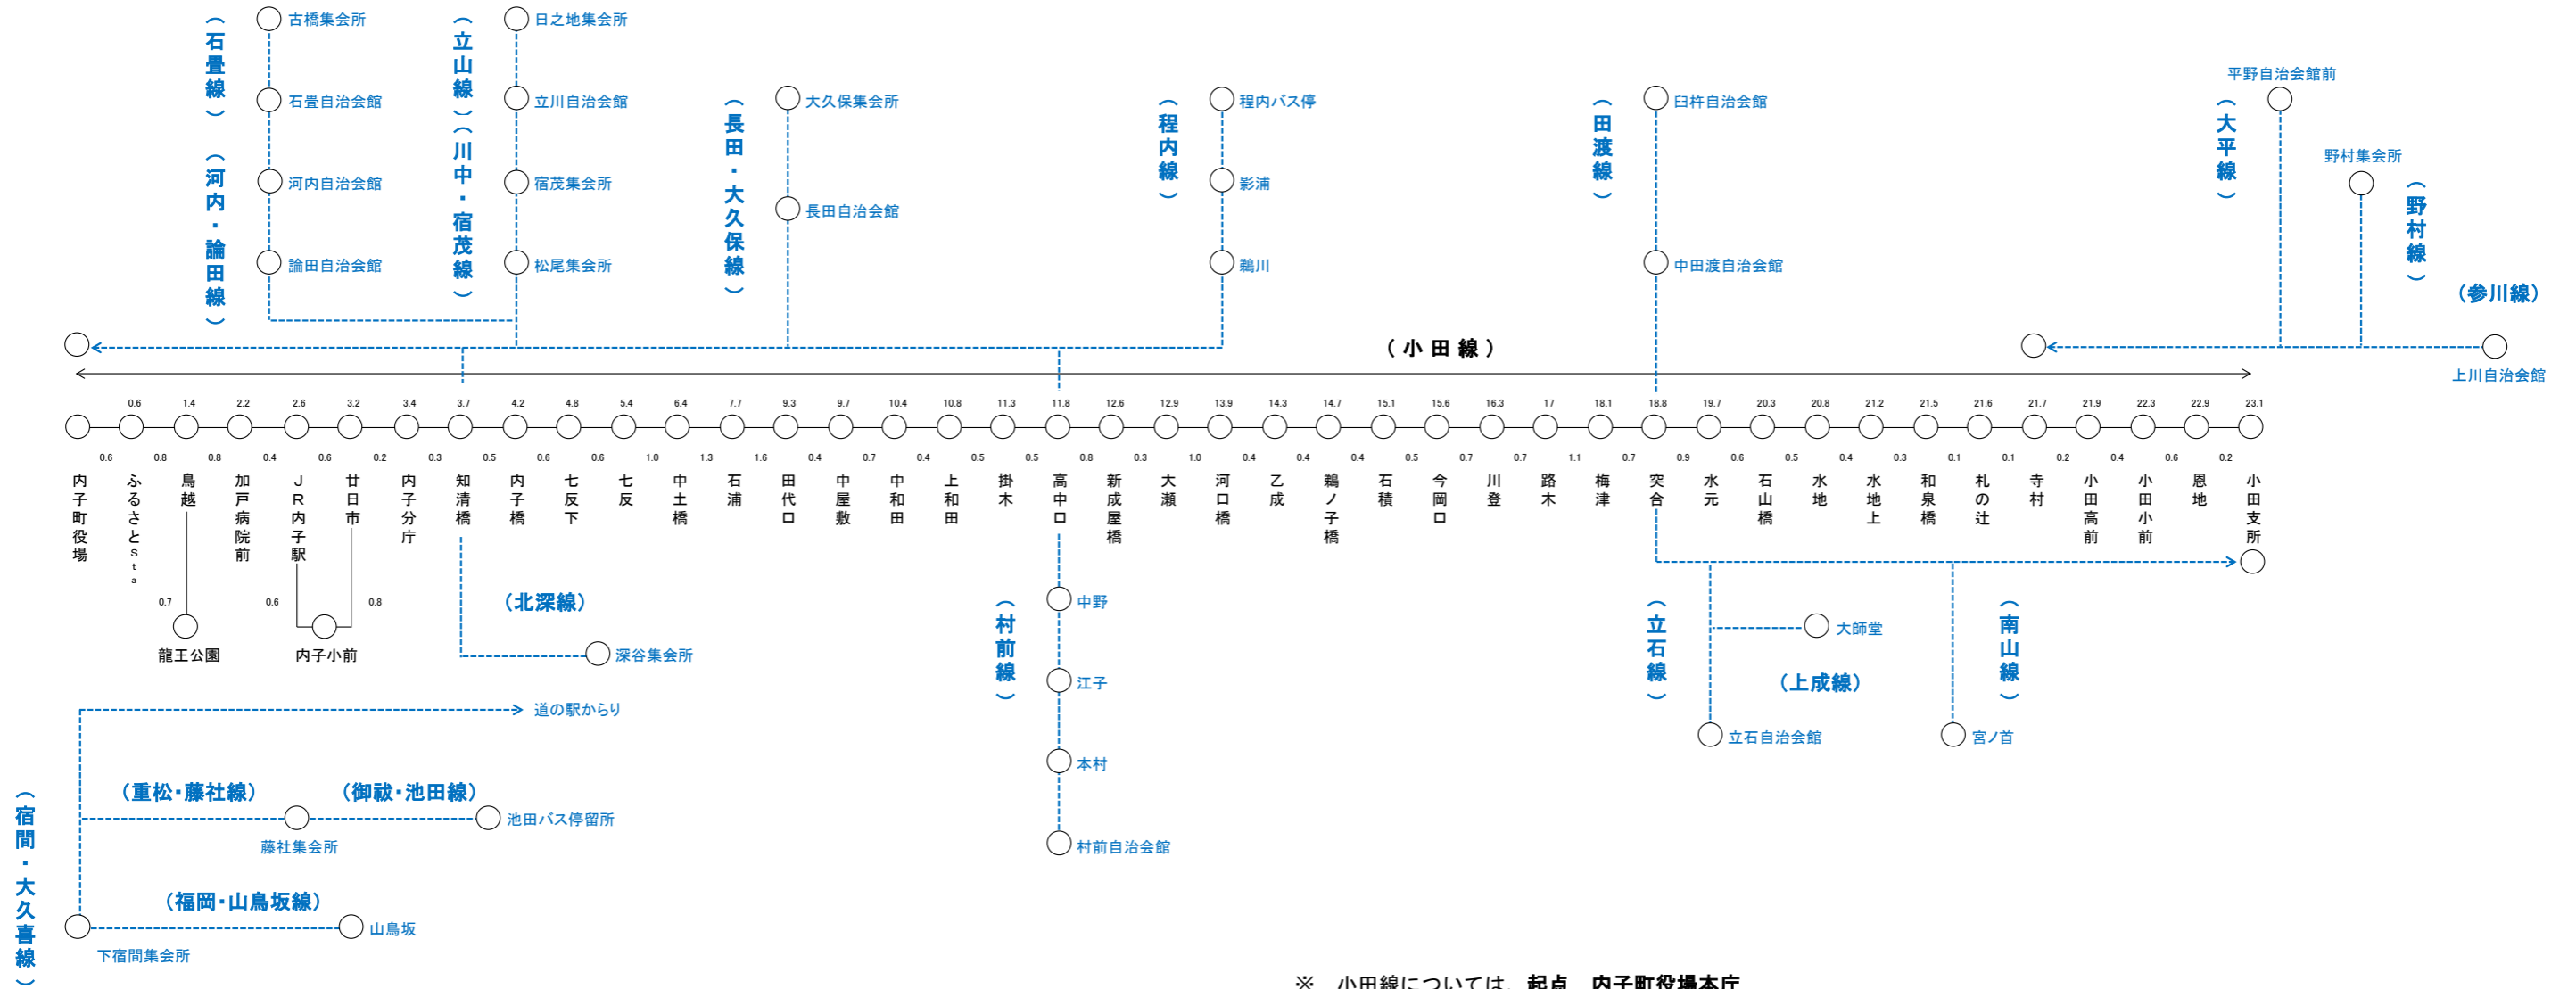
（石畳線）
古橋集会所
石畳自治会館
（河内・論田線）
河内自治会館
論田自治会館
（立山線）
日之地集会所
立川自治会館
（川中・宿茂線）
宿茂集会所
松尾集会所
（長田・大久保線）
大久保集会所
長田自治会館
（程内線）
程内バス停
影浦
鵜川
（田渡線）
臼杵自治会館
中田渡自治会館
（大平線）
平野自治会館前
野村集会所
（野村線）
（参川線）
上川自治会館
（小田線）

0.6 1.4 2.2 2.6 3.2 3.4 3.7 4.2 4.8 5.4 6.4 7.7 9.3 9.7 10.4 10.8 11.3 11.8 12.6 12.9 13.9 14.3 14.7 15.1 15.6 16.3 17 18.1 18.8 19.7 20.3 20.8 21.2 21.5 21.6 21.7 21.9 22.3 22.9 23.1

0.6 0.8 0.8 0.4 0.6 0.2 0.3 0.5 0.6 0.6 1.0 1.3 1.6 0.4 0.7 0.4 0.5 0.5 0.8 0.3 1.0 0.4 0.4 0.4 0.5 0.7 0.7 1.1 0.7 0.9 0.6 0.5 0.4 0.3 0.1 0.1 0.2 0.4 0.6 0.2

内子町役場
ふるさとSta
鳥越
加戸病院前
JR内子駅
廿日市
内子分庁
知清橋
内子橋
七反下
七反
中土橋
石浦
田代口
中屋敷
中和田
上和田
掛木
高中口
新成屋橋
大瀬
河口橋
乙成
鵜ノ子橋
石積
今岡口
川登
路木
梅津
突合
水元
石山橋
水地
水地上
和泉橋
札の辻
寺村
小田高前
小田小前
恩地
小田支所

0.7
龍王公園
0.6
0.8
内子小前
（北深線）
深谷集会所
（村前線）
中野
江子
本村
村前自治会館
（立石線）
大師堂
（上成線）
立石自治会館
（南山線）
宮ノ首
道の駅から
（重松・藤社線）
（御祓・池田線）
藤社集会所
池田バス停留所
（宿間・大久喜線）
（福岡・山鳥坂線）
下宿間集会所
山鳥坂
※ 小田線については 起点 内子町役場本庁